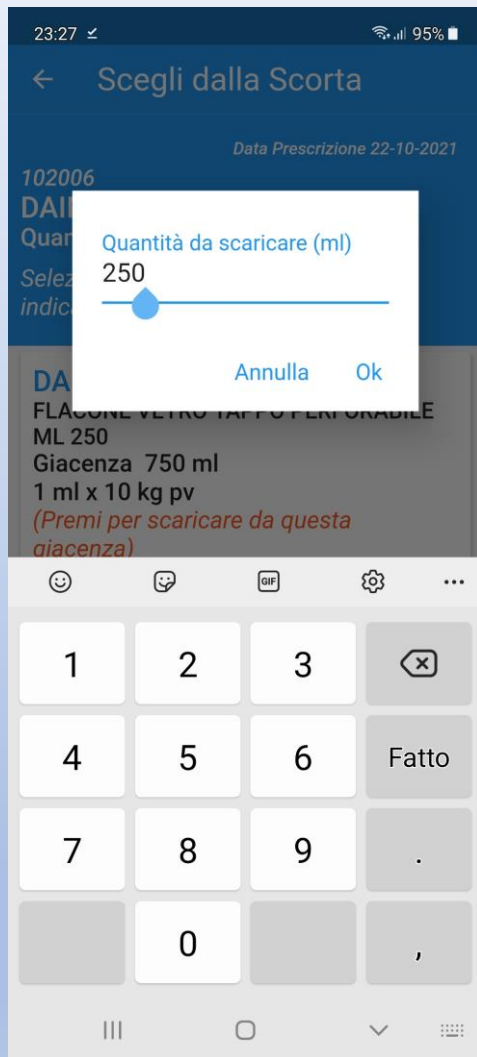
23:27 ≚ 95%

← Scegli dalla Scorta

Data Prescrizione 22-10-2021

102006
DAI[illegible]
Quan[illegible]

Selez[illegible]
indic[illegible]

Quantità da scaricare (ml)
250

Annulla Ok

DA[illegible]
FLACONE VETRO TAPPO PERFORABILE
ML 250
Giacenza 750 ml
1 ml x 10 kg pv
(Premi per scaricare da questa giacenza)

GIF

1 2 3
4 5 6 Fatto
7 8 9 .
0 ,